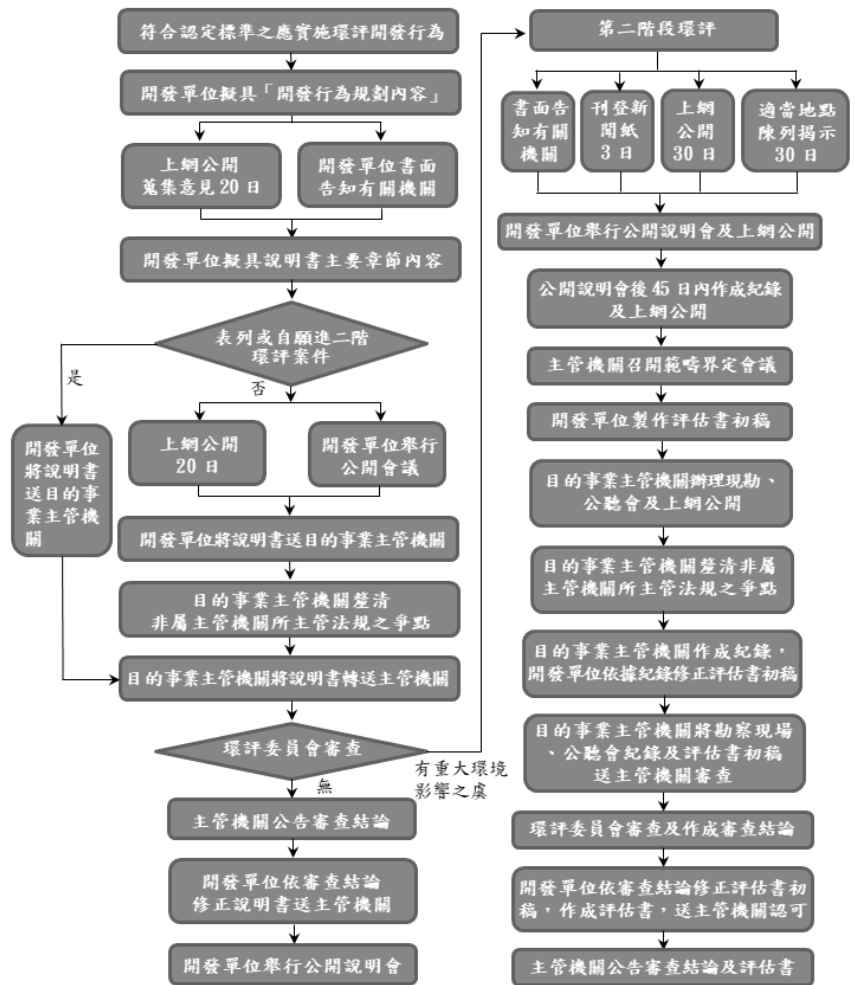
符合認定標準之應實施環評開發行為

開發單位擬具「開發行為規劃內容」

上網公開 蒐集意見 20 日

開發單位書面告知有關機關

開發單位擬具說明書主要章節內容

表列或自願進二階環評案件

是

否

開發單位將說明書送目的事業主管機關

上網公開 20 日

開發單位舉行公開會議

開發單位將說明書送目的事業主管機關

目的事業主管機關釐清非屬主管機關所主管法規之爭點

目的事業主管機關將說明書轉送主管機關

環評委員會審查

無

有重大環境影響之虞

主管機關公告審查結論

開發單位依審查結論修正說明書送主管機關

開發單位舉行公開說明會

第二階段環評

書面告知有關機關

刊登新聞紙 3 日

上網公開 30 日

適當地點陳列揭示 30 日

開發單位舉行公開說明會及上網公開

公開說明會後 45 日內作成紀錄及上網公開

主管機關召開範疇界定會議

開發單位製作評估書初稿

目的事業主管機關辦理現勘、公聽會及上網公開

目的事業主管機關釐清非屬主管機關所主管法規之爭點

目的事業主管機關作成紀錄，開發單位依據紀錄修正評估書初稿

目的事業主管機關將勘察現場、公聽會紀錄及評估書初稿送主管機關審查

環評委員會審查及作成審查結論

開發單位依審查結論修正評估書初稿，作成評估書，送主管機關認可

主管機關公告審查結論及評估書